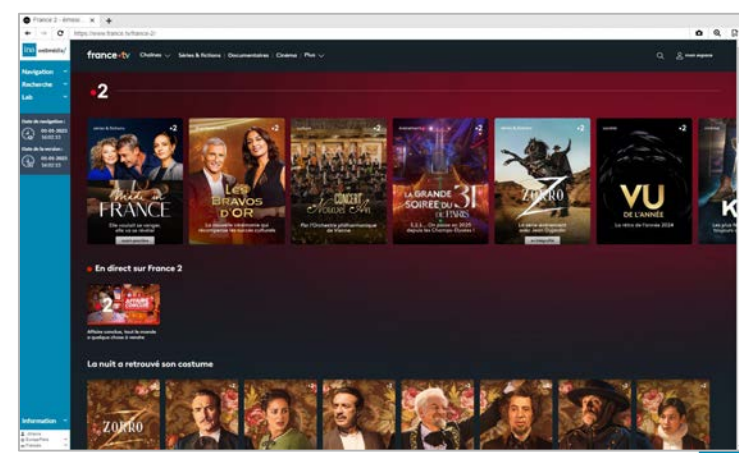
France 2 - émiss... ×

https://www.france.tv/france-2/

ina webmédia

Navigation

Recherche

Lab

Date de navigation : 03-01-2025 14:02:13

Date de la version : 03-01-2025 14:02:13

Information

france•tv Chaînes Séries & fictions Documentaires Cinéma Plus

mon espace

•2

séries & fictions

Made in FRANCE

Elle voulait se venger, elle va se révéler

LES BRAVOS D'OR

La nouvelle cérémonie qui récompense les talents culturels

CONCERT DU NOUVEL AN

Par l'Orchestre philharmonique de Vienne

LA GRANDE SOIRÉE DU 31 DE PARIS

5,4,3... On passe en 2025 depuis les Champs-Élysées !

ZORRO

La série événement avec Jean Dujardin

VU DE L'ANNÉE

La rétro de l'année 2024

K

Les plus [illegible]

En direct sur France 2

2 AFFAIRE CONCLUE

Affaire conclue, tout le monde a quelque chose à vendre

La nuit a retrouvé son costume

ZORRO